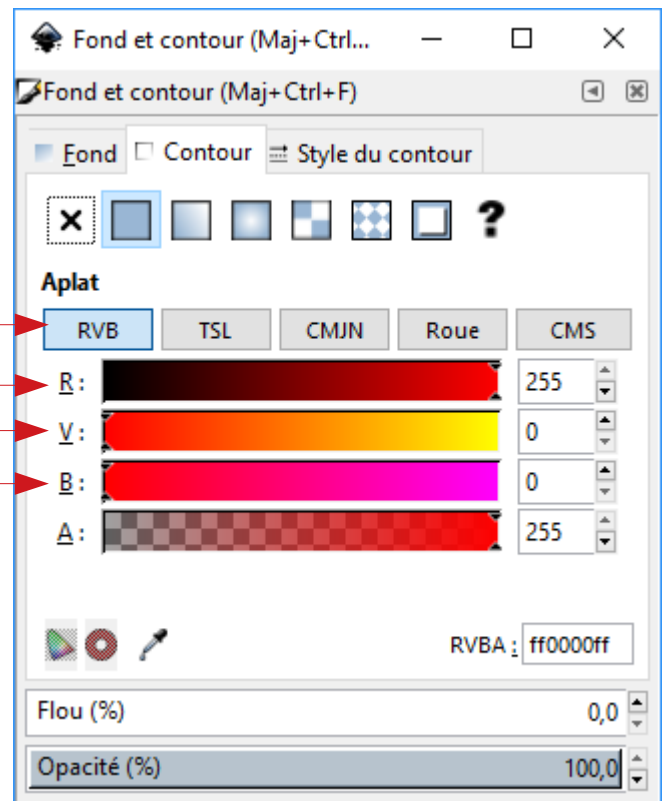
Fond et contour (Maj+Ctrl...

Fond et contour (Maj+Ctrl+F)

Fond Contour Style du contour

?

Aplat

RVB TSL CMJN Roue CMS

R : 255

V : 0

B : 0

A : 255

RVBA : ff0000ff

Flou (%) 0,0

Opacité (%) 100,0